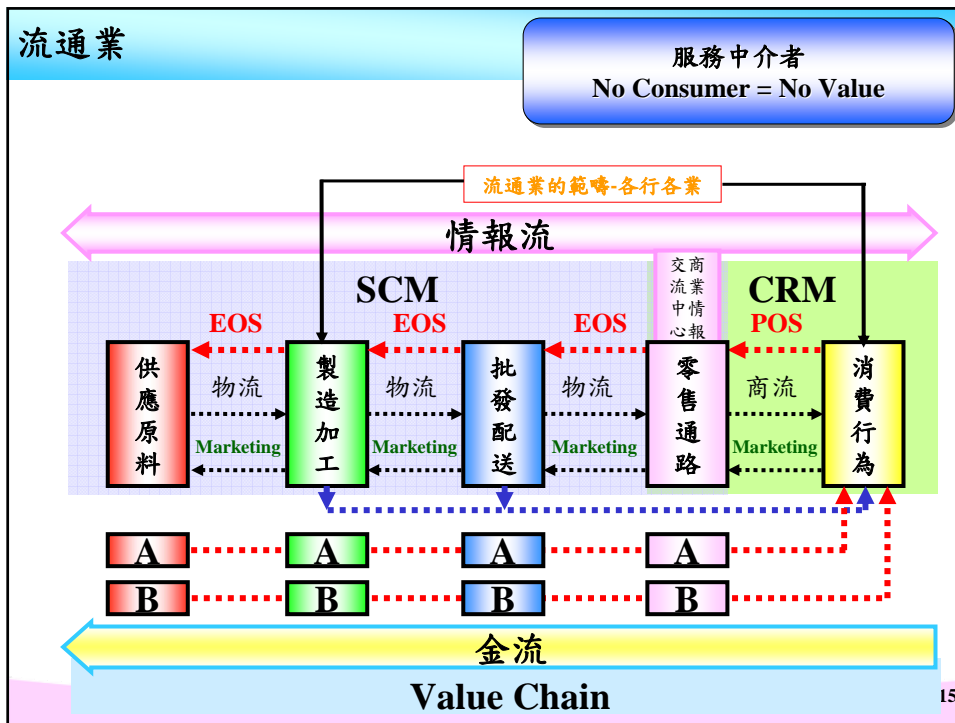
流通業

服務中介者
No Consumer = No Value

流通業的範疇-各行各業

情報流

SCM

CRM

交商
流業
中情
心報

EOS EOS EOS POS

供應原料

製造加工

批發配送

零售通路

消費行為

物流 物流 物流 商流

Marketing Marketing Marketing Marketing

A A A A

B B B B

金流

Value Chain

15